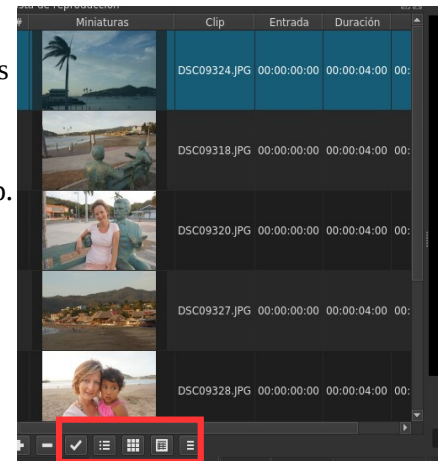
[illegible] de reproducción

| # | Miniaturas | Clip | Entrada | Duración | |
|---|---|---|---|---|---|
| | | DSC09324.JPG | 00:00:00:00 | 00:00:04:00 | 00: |
| | | DSC09318.JPG | 00:00:00:00 | 00:00:04:00 | 00: |
| | | DSC09320.JPG | 00:00:00:00 | 00:00:04:00 | 00: |
| | | DSC09327.JPG | 00:00:00:00 | 00:00:04:00 | 00: |
| | | DSC09328.JPG | 00:00:00:00 | 00:00:04:00 | 00: |

s

o.